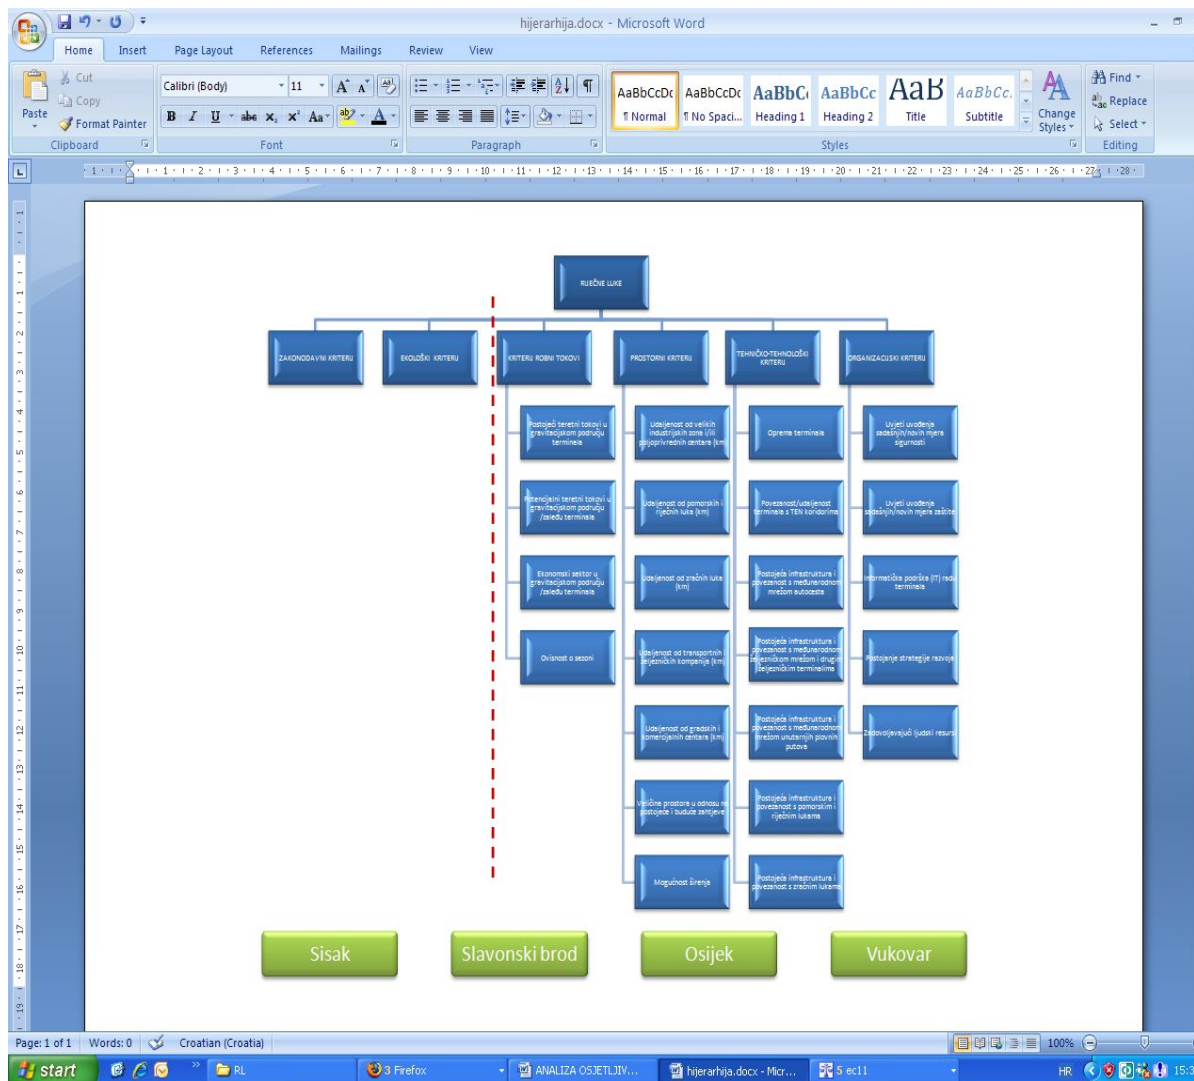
hijerarhija.docx - Microsoft Word

Home Insert Page Layout References Mailings Review View

Cut
Copy
Paste
Format Painter
Clipboard

Calibri (Body) 11
Font

Paragraph

AaBbCcDc ¶ Normal
AaBbCcDc ¶ No Spaci...
AaBbC Heading 1
AaBbCc Heading 2
AaB Title
AaBbCc. Subtitle
Change Styles
Styles

Find
Replace
Select
Editing

RIJEČNE LUKE

ZAKONODAVNI KRITERIJ
EKOLOŠKI KRITERIJ
KRITERIJ ROBNI TOKOVI
PROSTORNI KRITERIJ
TEHNIČKO-TEHNOLOŠKI KRITERIJ
ORGANIZACIJSKI KRITERIJ

Postojeći teretni tokovi u gravitacijskom području terminala
Potencijalni teretni tokovi u gravitacijskom području /zaleđu terminala
Ekonomski sektor u gravitacijskom području /zaleđu terminala
Ovisnost o sezoni

Udaljenost od velikih industrijskih zona i/ili poljoprivrednih centara (km)
Udaljenost od pomorskih i riječnih luka (km)
Udaljenost od zračnih luka (km)
Udaljenost od transportnih i željezničkih kompanija (km)
Udaljenost od gradskih i komercijalnih centara (km)
Veličina prostora u odnosu na postojeće i buduće zahtjeve
Mogućnost širenja

Oprema terminala
Povezanost/udaljenost terminala s TEN koridorima
Postojeća infrastruktura i povezanost s međunarodnom mrežom autocesta
Postojeća infrastruktura i povezanost s međunarodnom željezničkom mrežom i drugim željezničkim terminalima
Postojeća infrastruktura i povezanost s međunarodnom mrežom unutarnjih plovnih putova
Postojeća infrastruktura i povezanost s pomorskim i riječnim lukama
Postojeća infrastruktura i povezanost s zračnim lukama

Uvjeti uvođenja sadašnjih/novih mjera sigurnosti
Uvjeti uvođenja sadašnjih/novih mjera zaštite
Informatička podrška (IT) rada terminala
Postojanje strategije razvoja
Zadovoljavajući ljudski resursi

Sisak
Slavonski brod
Osijek
Vukovar

Page: 1 of 1 | Words: 0 | Croatian (Croatia) | 100%

start | RL | 3 Firefox | ANALIZA OSJETLJIV... | hijerarhija.docx - Micr... | 5 ec11 | HR | 15:3